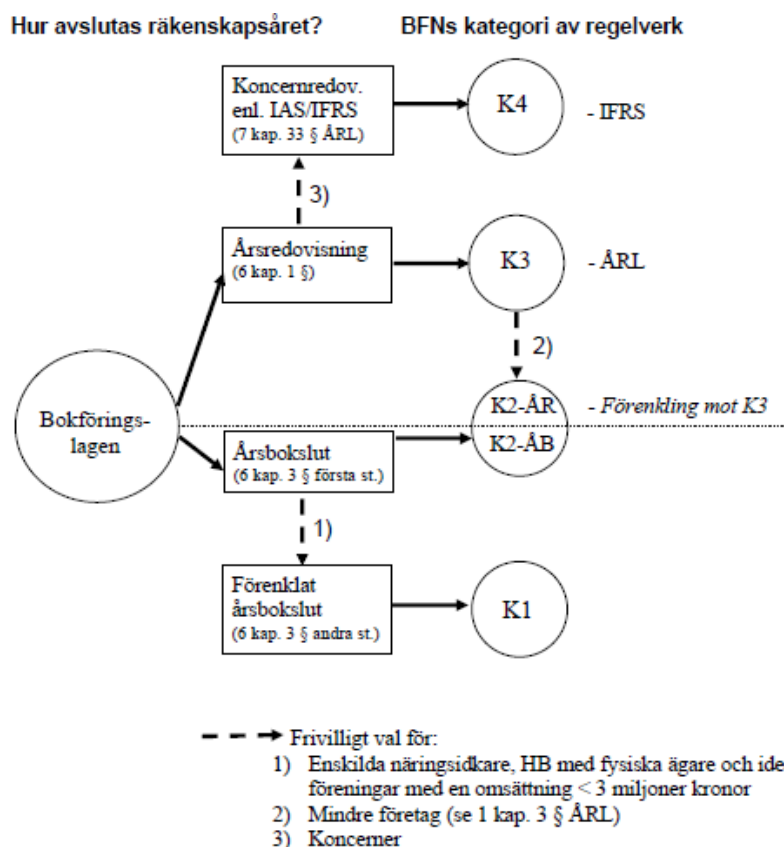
Hur avslutas räkenskapsåret?

BFNs kategori av regelverk

Koncernredov. enl. IAS/IFRS (7 kap. 33 § ÅRL)

K4

- IFRS

3)

Årsredovisning (6 kap. 1 §)

K3

- ÅRL

2)

Bokföringslagen

K2-ÅR

- Förenkling mot K3

K2-ÅB

Årsbokslut (6 kap. 3 § första st.)

1)

Förenklat årsbokslut (6 kap. 3 § andra st.)

K1

Frivilligt val för:
1) Enskilda näringsidkare, HB med fysiska ägare och ide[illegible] föreningar med en omsättning < 3 miljoner kronor
2) Mindre företag (se 1 kap. 3 § ÅRL)
3) Koncerner